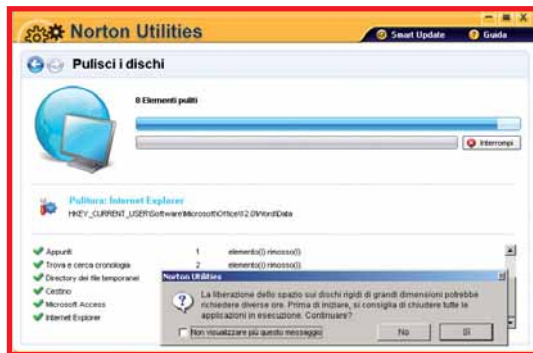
Norton Utilities

Smart Update

Guida

Pulisci i dischi

8 Elementi puliti

Interrompi

Pulitore: Internet Explorer

HKEY_CURRENT_USER\Software\Microsoft\Office\12.0\Word\Data

| | | |
|---|---|---|
| Appunti | 1 | elemento(i) rimosso(i) |
| Trova e cerca cronologia | 2 | elemento(i) rimosso(i) |
| Directory dei file temporanei | | |
| Cestino | | |
| Microsoft Access | | |
| Internet Explorer | | |

Norton Utilities

La liberazione dello spazio sui dischi rigidi di grandi dimensioni potrebbe richiedere diverse ore. Prima di iniziare, si consiglia di chiudere tutte le applicazioni in esecuzione. Continuare?

Non visualizzare più questo messaggio

No

Sì